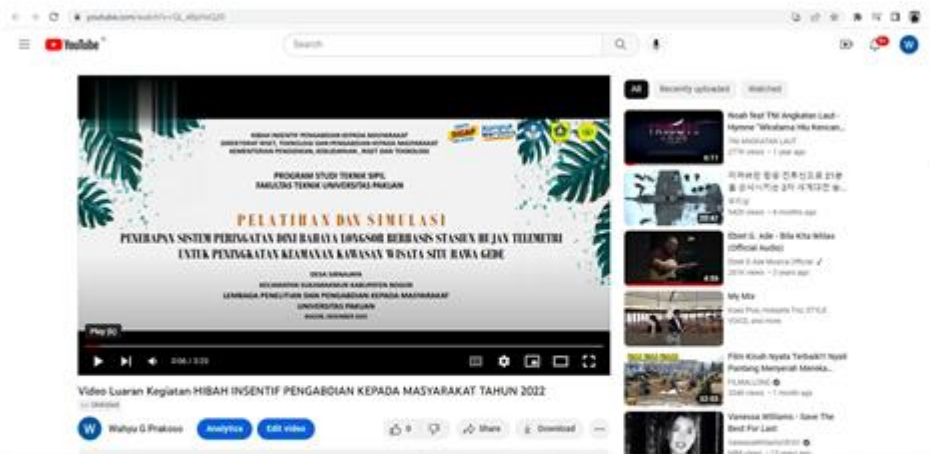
youtube.com/watch?v=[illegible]

YouTube

Search

HIBAH INSENTIF PENGABDIAN KEPADA MASYARAKAT
DIREKTORAT RISET, TEKNOLOGI DAN PENGABDIAN KEPADA MASYARAKAT
KEMENTERIAN PENDIDIKAN, KEBUDAYAAN, RISET DAN TEKNOLOGI

PROGRAM STUDI TEKNIK SIPIL
FAKULTAS TEKNIK UNIVERSITAS PAKUAN

PELATIHAN DAN SIMULASI

PENERAPAN SISTEM PERINGATAN DINI BAHAYA LONGSOR BERBASIS STASIUN HUJAN TELEMETRI UNTUK PENINGKATAN KEAMANAN KAWASAN WISATA SITU RAWA GEDE

DESA SIRNAJAYA
KECAMATAN SUKAMAKMUR KABUPATEN BOGOR
LEMBAGA PENELITIAN DAN PENGABDIAN KEPADA MASYARAKAT
UNIVERSITAS PAKUAN

BOGOR, DESEMBER 2022

Play (k)

0:06 / 3:33

Video Luaran Kegiatan HIBAH INSENTIF PENGABDIAN KEPADA MASYARAKAT TAHUN 2022

Unlisted

W Wahyu G Prakoso

Analytics

Edit video

0

Share

Download

All

Recently uploaded

Watched

Noah feat TNI Angkatan Laut - Hymne "Jalesveva Jayamahe"
TNI ANGKATAN LAUT
277K views • 1 year ago
4:11

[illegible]
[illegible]
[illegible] views • 4 months ago
20:47

Ebiet G. Ade - Bila Kita Ikhlas (Official Audio)
Ebiet G Ade Musica Official
261K views • 2 years ago
4:39

My Mix
Kaze Prod, Hotspots Tour, STYLE VOICE, and more

Film Kisah Nyata Terbaik!!! Nyaik Pantang Menyerah Meraka...
FILMKLONE
334K views • 1 month ago
22:03

Vanessa Williams - Save The Best For Last
VanessaWilliamsVEVO
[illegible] views • 13 years ago